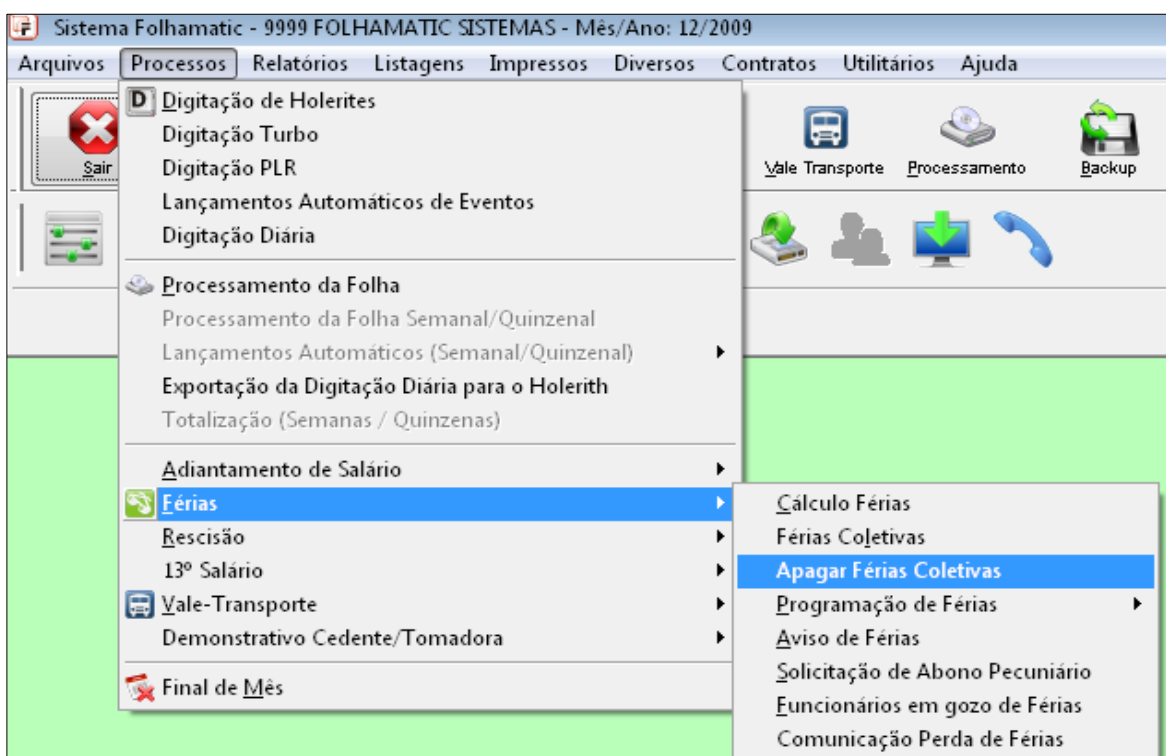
Sistema Folhamatic - 9999 FOLHAMATIC SISTEMAS - Mês/Ano: 12/2009

Arquivos Processos Relatórios Listagens Impressos Diversos Contratos Utilitários Ajuda

Sair

Vale Transporte Processamento Backup

D Digitação de Holerites
Digitação Turbo
Digitação PLR
Lançamentos Automáticos de Eventos
Digitação Diária
Processamento da Folha
Processamento da Folha Semanal/Quinzenal
Lançamentos Automáticos (Semanal/Quinzenal)
Exportação da Digitação Diária para o Holerith
Totalização (Semanas / Quinzenas)
Adiantamento de Salário
Férias
Rescisão
13º Salário
Vale-Transporte
Demonstrativo Cedente/Tomadora
Final de Mês

Cálculo Férias
Férias Coletivas
Apagar Férias Coletivas
Programação de Férias
Aviso de Férias
Solicitação de Abono Pecuniário
Funcionários em gozo de Férias
Comunicação Perda de Férias